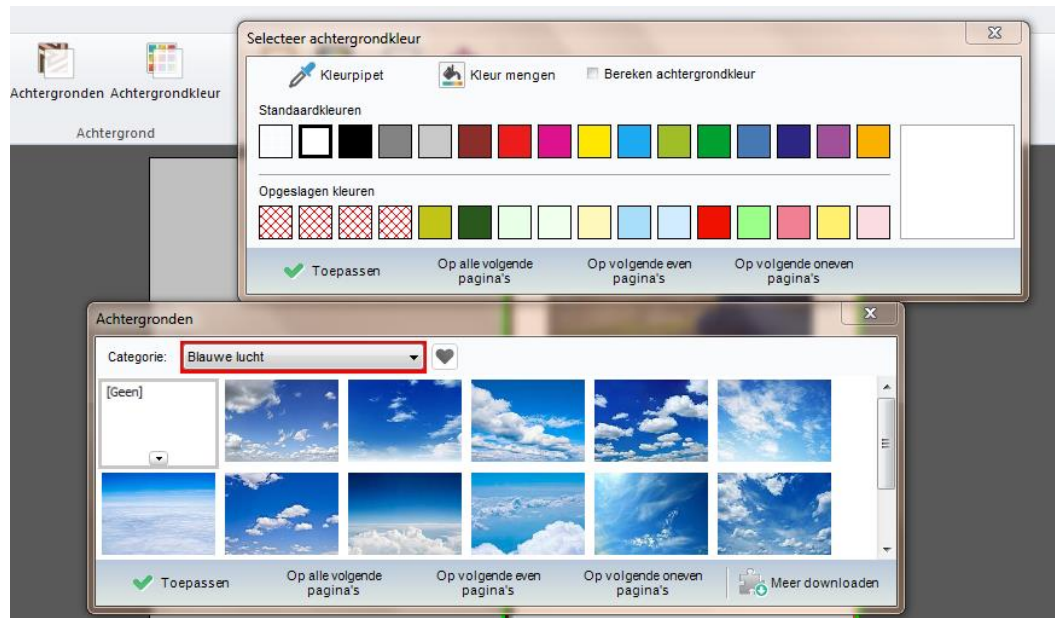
Achtergronden Achtergrondkleur

Achtergrond

Selecteer achtergrondkleur

Kleurpipet

Kleur mengen

Bereken achtergrondkleur

Standaardkleuren

Opgeslagen kleuren

Toepassen

Op alle volgende pagina's

Op volgende even pagina's

Op volgende oneven pagina's

Achtergronden

Categorie:

Blauwe lucht

[Geen]

Toepassen

Op alle volgende pagina's

Op volgende even pagina's

Op volgende oneven pagina's

Meer downloaden